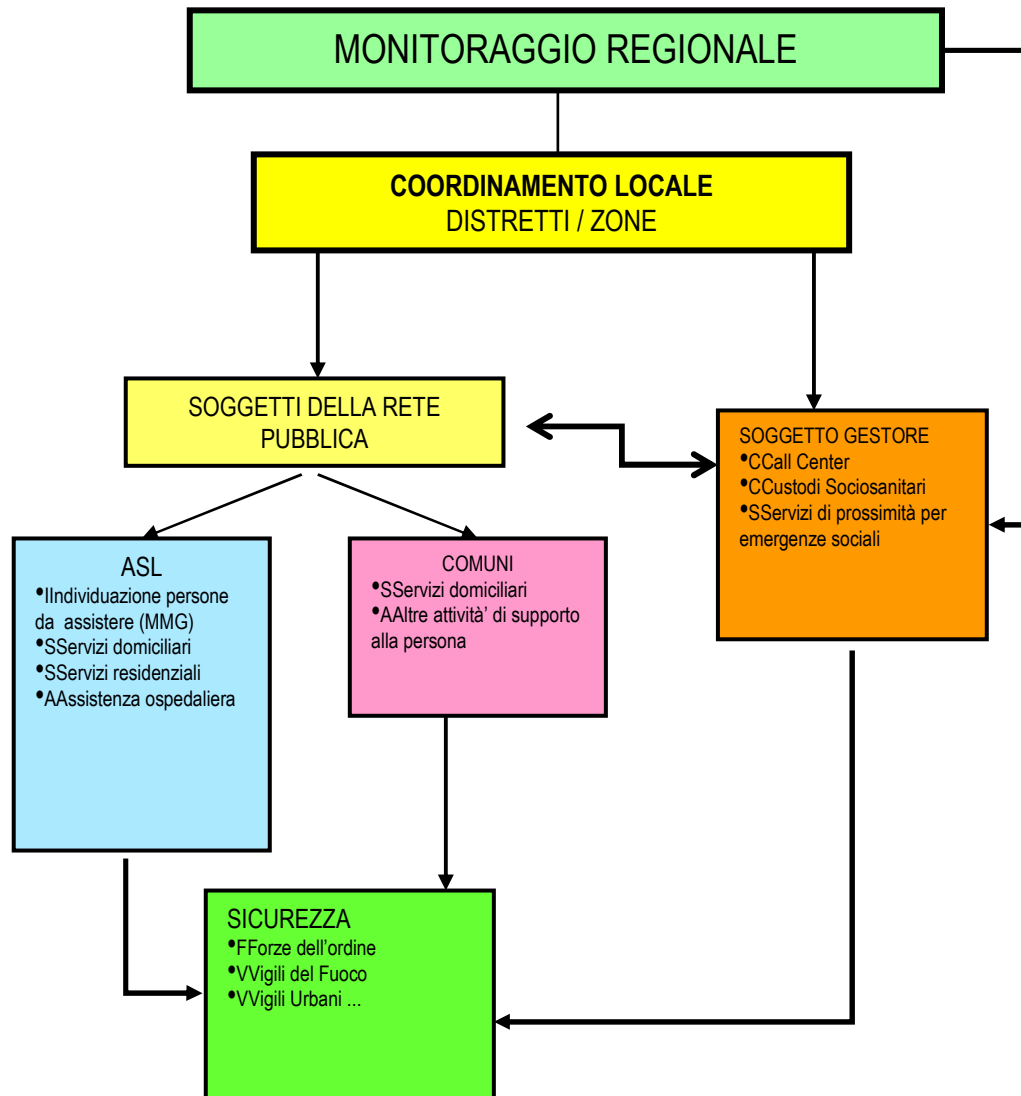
MONITORAGGIO REGIONALE

COORDINAMENTO LOCALE
DISTRETTI / ZONE

SOGGETTI DELLA RETE PUBBLICA

SOGGETTO GESTORE
•CCall Center
•CCustodi Sociosanitari
•SServizi di prossimità per emergenze sociali

ASL
•IIndividuazione persone da assistere (MMG)
•SServizi domiciliari
•SServizi residenziali
•AAssistenza ospedaliera

COMUNI
•SServizi domiciliari
•AAltre attività' di supporto alla persona

SICUREZZA
•FForze dell'ordine
•VVigili del Fuoco
•VVigili Urbani ...